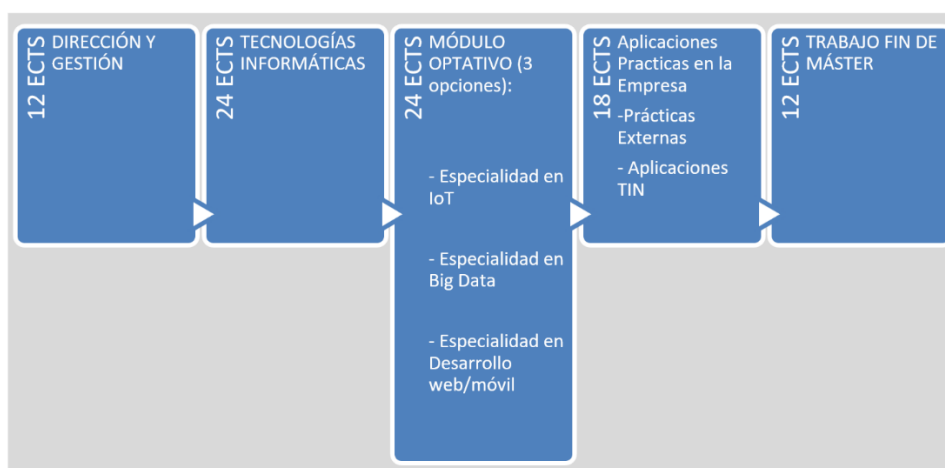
12 ECTS DIRECCIÓN Y GESTIÓN

24 ECTS TECNOLOGÍAS INFORMÁTICAS

24 ECTS MÓDULO OPTATIVO (3 opciones):

- Especialidad en IoT

- Especialidad en Big Data

- Especialidad en Desarrollo web/móvil

18 ECTS Aplicaciones Practicas en la Empresa

-Prácticas Externas

- Aplicaciones TIN

12 ECTS TRABAJO FIN DE MÁSTER